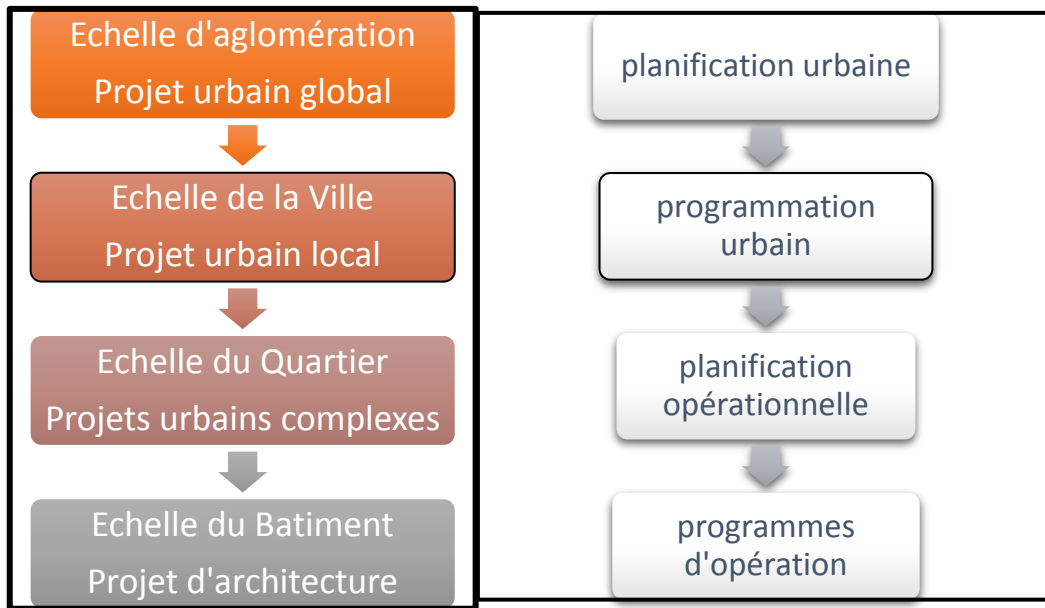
Echelle d'aglomération
Projet urbain global

Echelle de la Ville
Projet urbain local

Echelle du Quartier
Projets urbains complexes

Echelle du Batiment
Projet d'architecture

planification urbaine

programmation urbain

planification opérationnelle

programmes d'opération